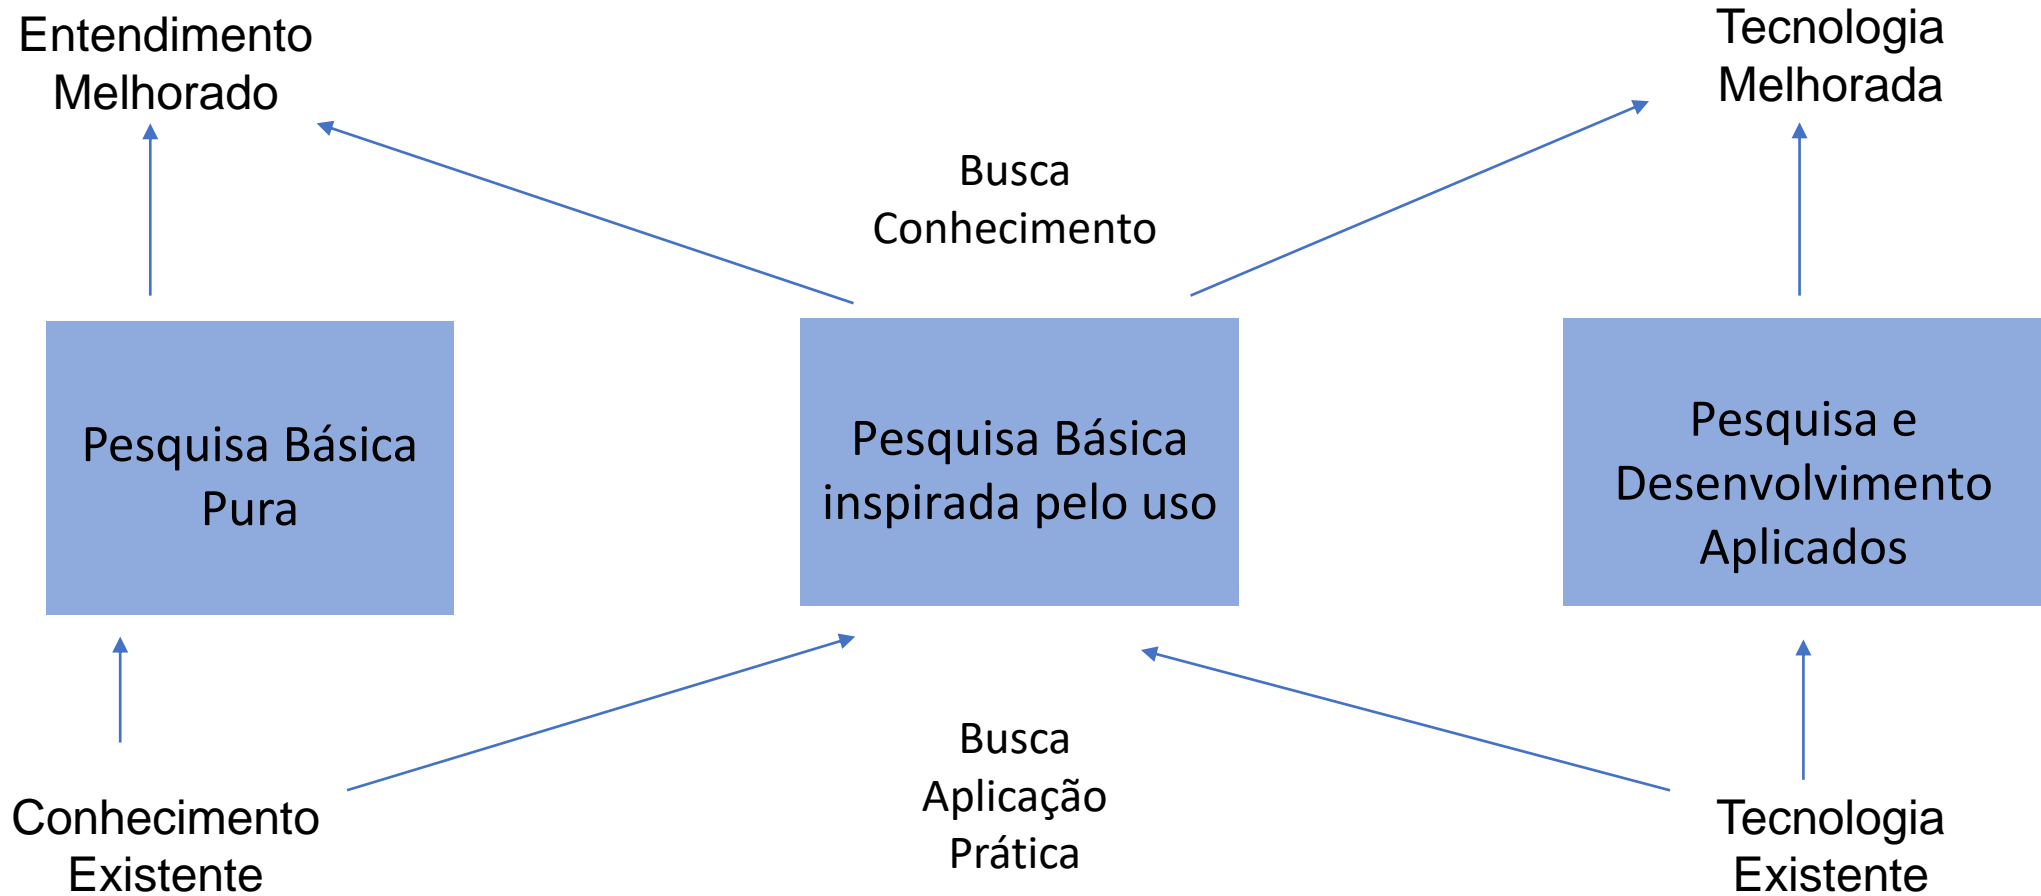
Entendimento Melhorado

Tecnologia Melhorada

Busca Conhecimento

Pesquisa Básica Pura

Pesquisa Básica inspirada pelo uso

Pesquisa e Desenvolvimento Aplicados

Busca Aplicação Prática

Conhecimento Existente

Tecnologia Existente